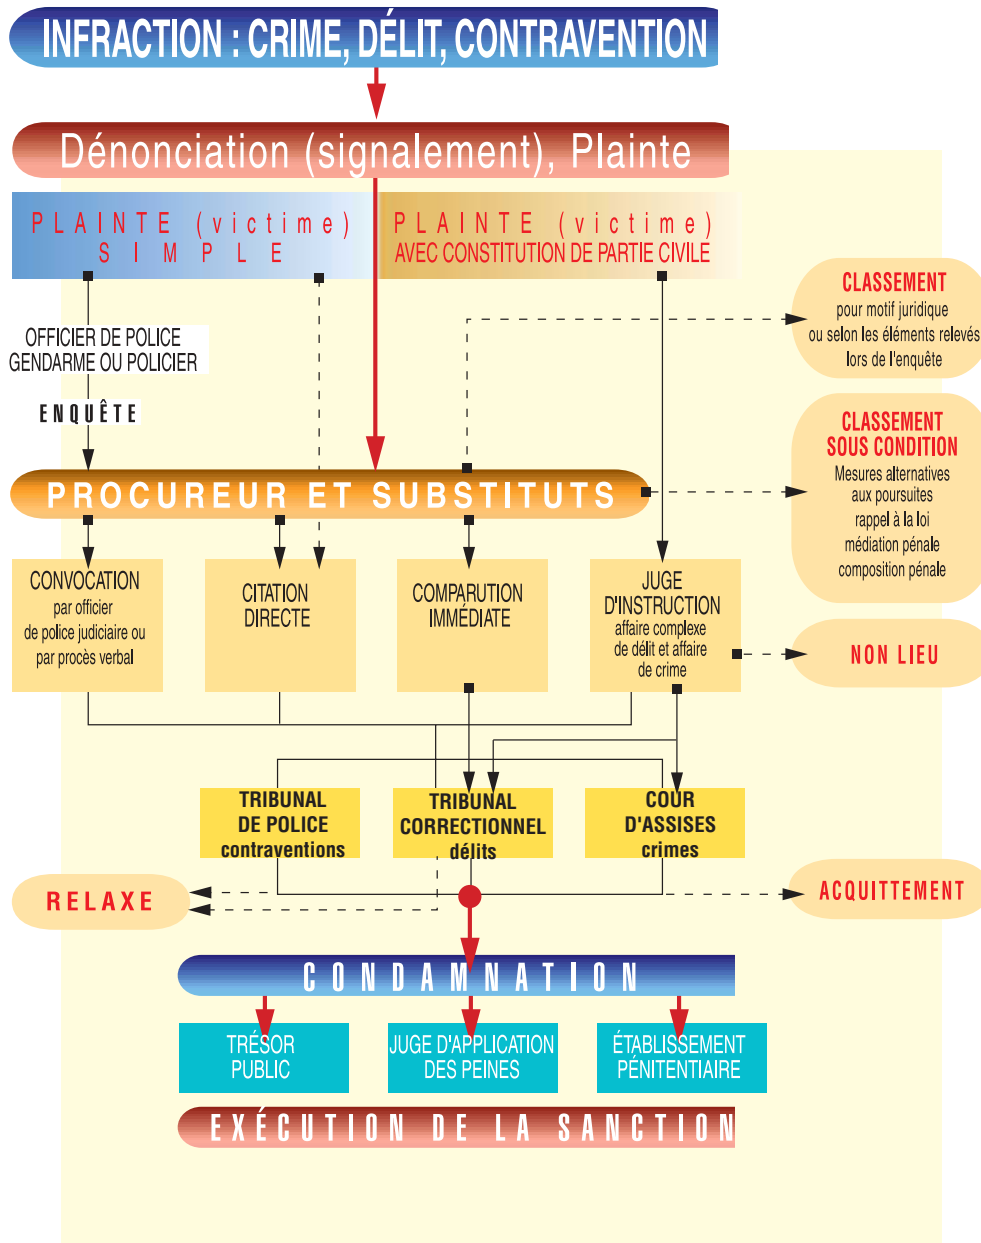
INFRACTION : CRIME, DÉLIT, CONTRAVENTION

Dénonciation (signalement), Plainte

PLAINTE (victime) SIMPLE

PLAINTE (victime) AVEC CONSTITUTION DE PARTIE CIVILE

CLASSEMENT
pour motif juridique ou selon les éléments relevés lors de l'enquête

OFFICIER DE POLICE GENDARME OU POLICIER

ENQUÊTE

CLASSEMENT SOUS CONDITION
Mesures alternatives aux poursuites
rappel à la loi
médiation pénale
composition pénale

PROCUREUR ET SUBSTITUTS

CONVOCATION
par officier de police judiciaire ou par procès verbal

CITATION DIRECTE

COMPARUTION IMMÉDIATE

JUGE D'INSTRUCTION
affaire complexe de délit et affaire de crime

NON LIEU

TRIBUNAL DE POLICE
contraventions

TRIBUNAL CORRECTIONNEL
délits

COUR D'ASSISES
crimes

RELAXE

ACQUITTEMENT

CONDAMNATION

TRÉSOR PUBLIC

JUGE D'APPLICATION DES PEINES

ÉTABLISSEMENT PÉNITENTIAIRE

EXÉCUTION DE LA SANCTION